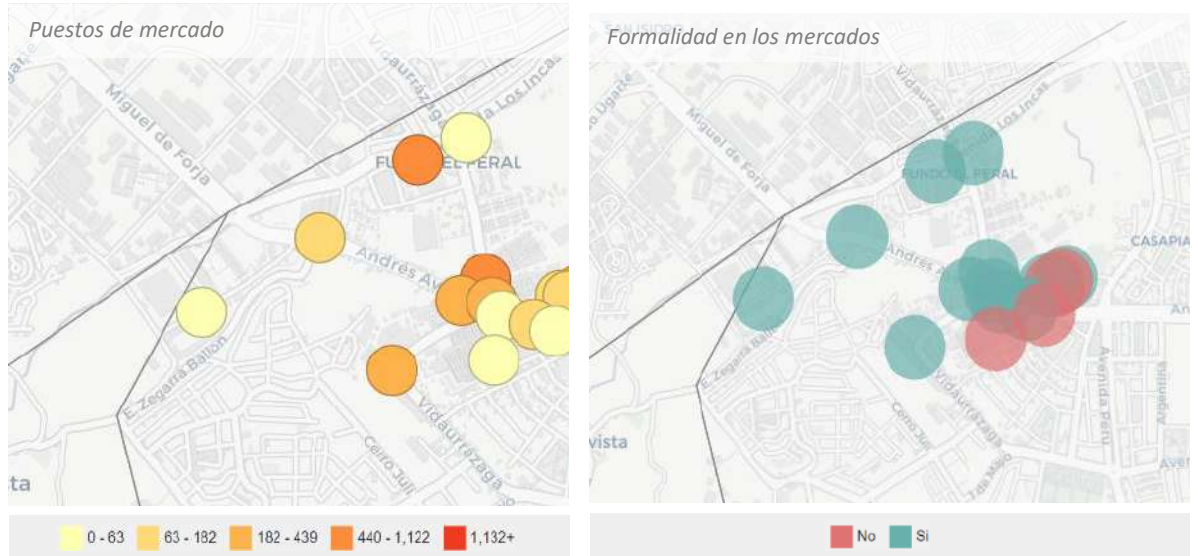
Puestos de mercado

Miguel de Forja

Vidaurrazaga

Los Incas

FUNDO EL PERAL

Andres Av

E. Zegarra Ballon

Vidaurrazaga

Cerro Jul

ta

0 - 63 63 - 182 182 - 439 440 - 1,122 1,132+

Formalidad en los mercados

Miguel de Forja

Vidaurrazaga

Los Incas

FUNDO EL PERAL

CASAPIA

Andres A

E. Zegarra Ballon

Vidaurrazaga

Cerro Juli

Avenida Peru

Argentina

vista

No Si